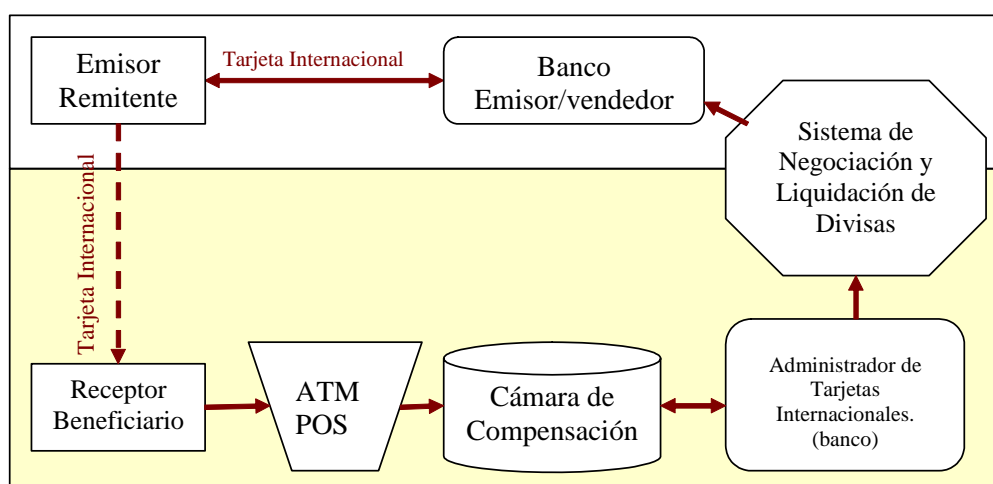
Emisor Remitente

Tarjeta Internacional

Banco Emisor/vendedor

Sistema de Negociación y Liquidación de Divisas

Tarjeta Internacional

Receptor Beneficiario

ATM POS

Cámara de Compensación

Administrador de Tarjetas Internacionales. (banco)